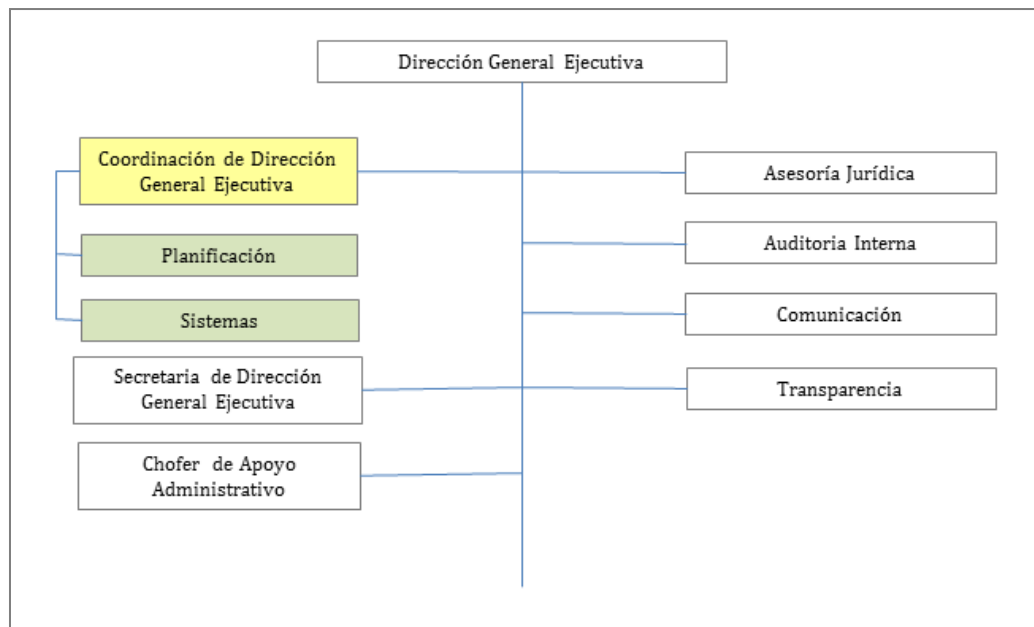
Dirección General Ejecutiva

Coordinación de Dirección General Ejecutiva

Planificación

Sistemas

Secretaria de Dirección General Ejecutiva

Chofer de Apoyo Administrativo

Asesoría Jurídica

Auditoria Interna

Comunicación

Transparencia